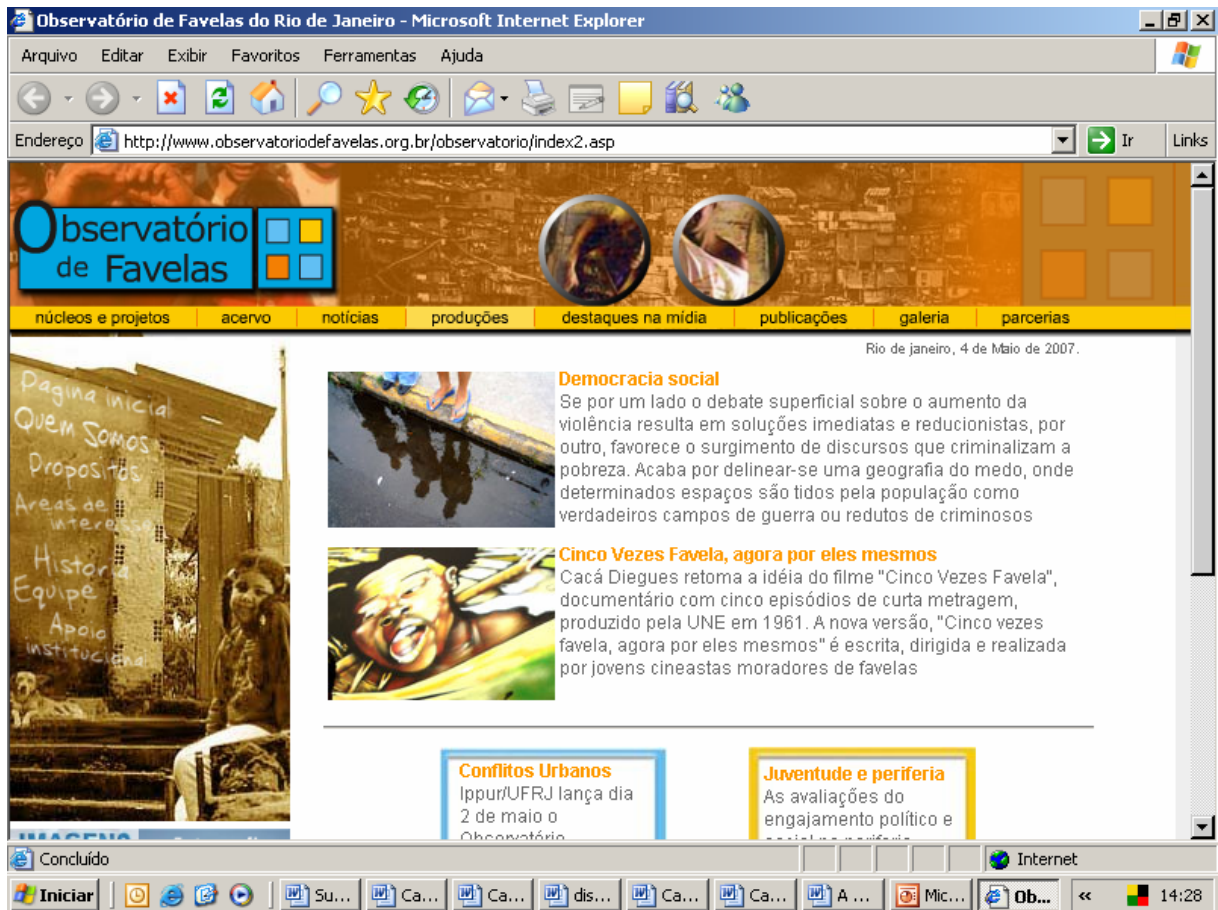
Observatório de Favelas do Rio de Janeiro - Microsoft Internet Explorer

Arquivo Editar Exibir Favoritos Ferramentas Ajuda

Endereço http://www.observatoriodefavelas.org.br/observatorio/index2.asp Ir Links

Observatório de Favelas

núcleos e projetos | acervo | notícias | produções | destaques na mídia | publicações | galeria | parcerias

Rio de janeiro, 4 de Maio de 2007.

Pagina inicial
Quem Somos
Propositos
Areas de interesse
Historia
Equipe
Apoio institucional

Democracia social
Se por um lado o debate superficial sobre o aumento da violência resulta em soluções imediatas e reducionistas, por outro, favorece o surgimento de discursos que criminalizam a pobreza. Acaba por delinear-se uma geografia do medo, onde determinados espaços são tidos pela população como verdadeiros campos de guerra ou redutos de criminosos

Cinco Vezes Favela, agora por eles mesmos
Cacá Diegues retoma a idéia do filme "Cinco Vezes Favela", documentário com cinco episódios de curta metragem, produzido pela UNE em 1961. A nova versão, "Cinco vezes favela, agora por eles mesmos" é escrita, dirigida e realizada por jovens cineastas moradores de favelas

Conflitos Urbanos
Ippur/UFRJ lança dia 2 de maio o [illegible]

Juventude e periferia
As avaliações do engajamento político e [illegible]

IMAGENS

Concluído | Internet

Iniciar | Su... | Ca... | Ca... | dis... | Ca... | Ca... | A ... | Mic... | Ob... | « | 14:28